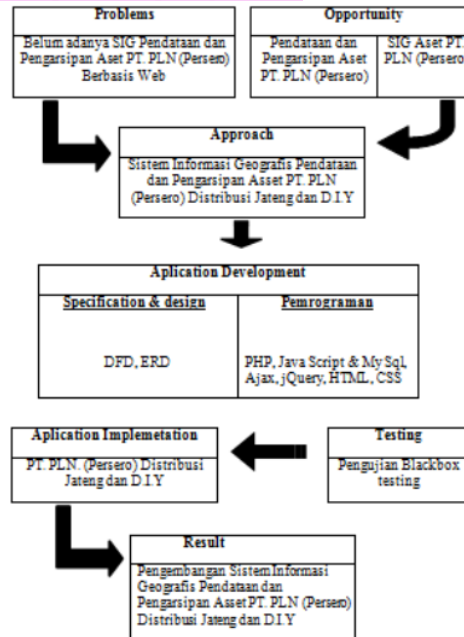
Problems

Belum adanya SIG Pendataan dan Pengarsipan Aset PT. PLN (Persero) Berbasis Web

Opportunity

Pendataan dan Pengarsipan Aset PT. PLN (Persero)

SIG Aset PT. PLN (Persero

Approach

Sistem Informasi Geografis Pendataan dan Pengarsipan Asset PT. PLN (Persero) Distribusi Jateng dan D.I.Y

Aplication Development

Specification & design

DFD, ERD

Pemrograman

PHP, Java Script & My Sql, Ajax, jQuery, HTML, CSS

Aplication Implemetation

PT. PLN. (Persero) Distribusi Jateng dan D.I.Y

Testing

Pengujian Blackbox testing

Result

Pengembangan Sistem Informasi Geografis Pendataan dan Pengarsipan Asset PT. PLN (Persero) Distribusi Jateng dan D.I.Y